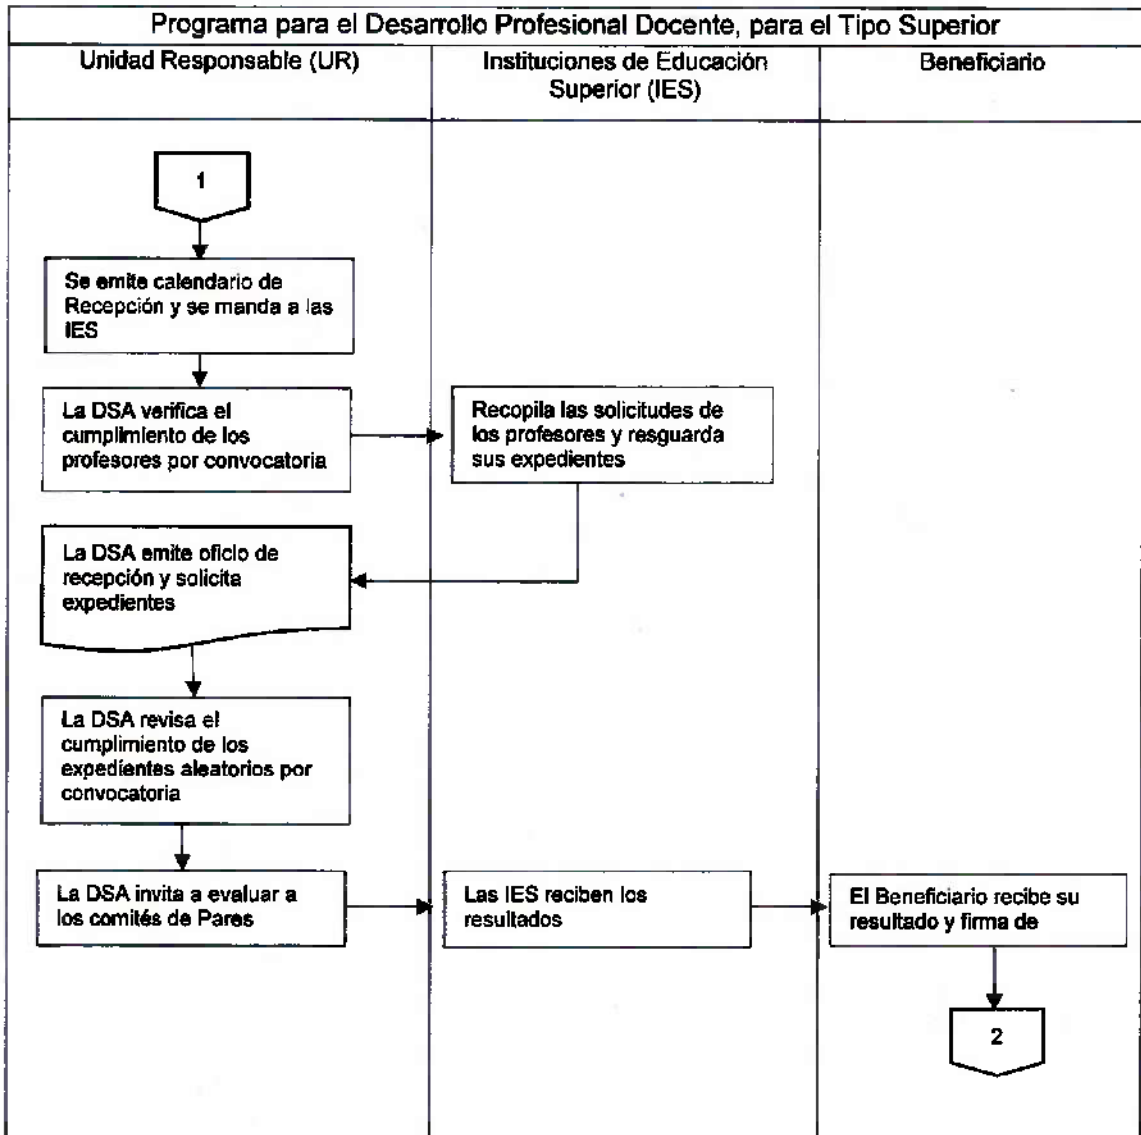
Programa para el Desarrollo Profesional Docente, para el Tipo Superior

Unidad Responsable (UR)

Instituciones de Educación Superior (IES)

Beneficiario

1

Se emite calendario de Recepción y se manda a las IES

La DSA verifica el cumplimiento de los profesores por convocatoria

Recopila las solicitudes de los profesores y resguarda sus expedientes

La DSA emite oficio de recepción y solicita expedientes

La DSA revisa el cumplimiento de los expedientes aleatorios por convocatoria

La DSA invita a evaluar a los comités de Pares

Las IES reciben los resultados

El Beneficiario recibe su resultado y firma de

2